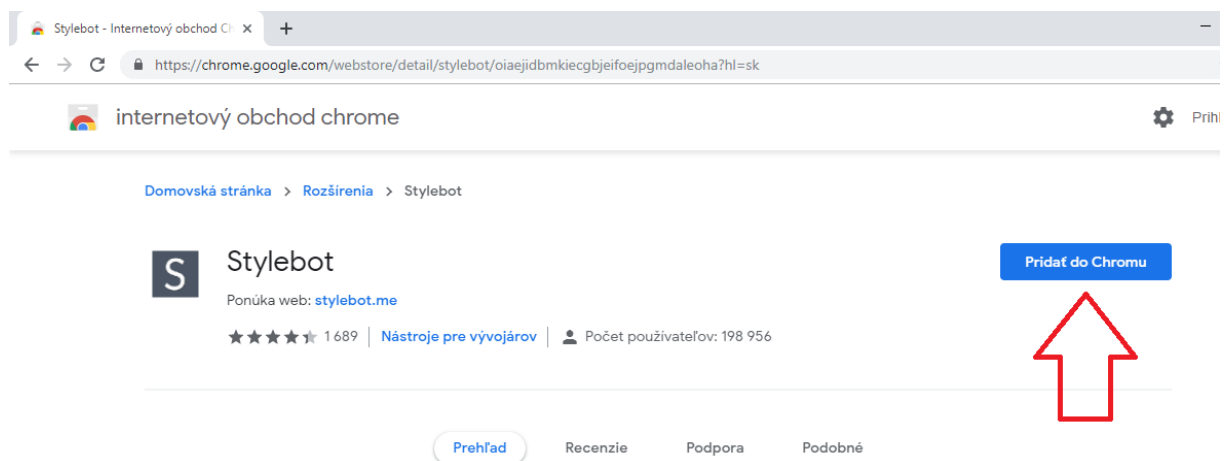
Stylebot - Internetový obchod Ch ×
+
https://chrome.google.com/webstore/detail/stylebot/oiaejidbmkiecgbjeifoejpgmdaleoha?hl=sk
internetový obchod chrome
Prihl
Domovská stránka > Rozšírenia > Stylebot
S
Stylebot
Ponúka web: stylebot.me
1 689 | Nástroje pre vývojárov | Počet používateľov: 198 956
Pridať do Chromu
Prehľad Recenzie Podpora Podobné